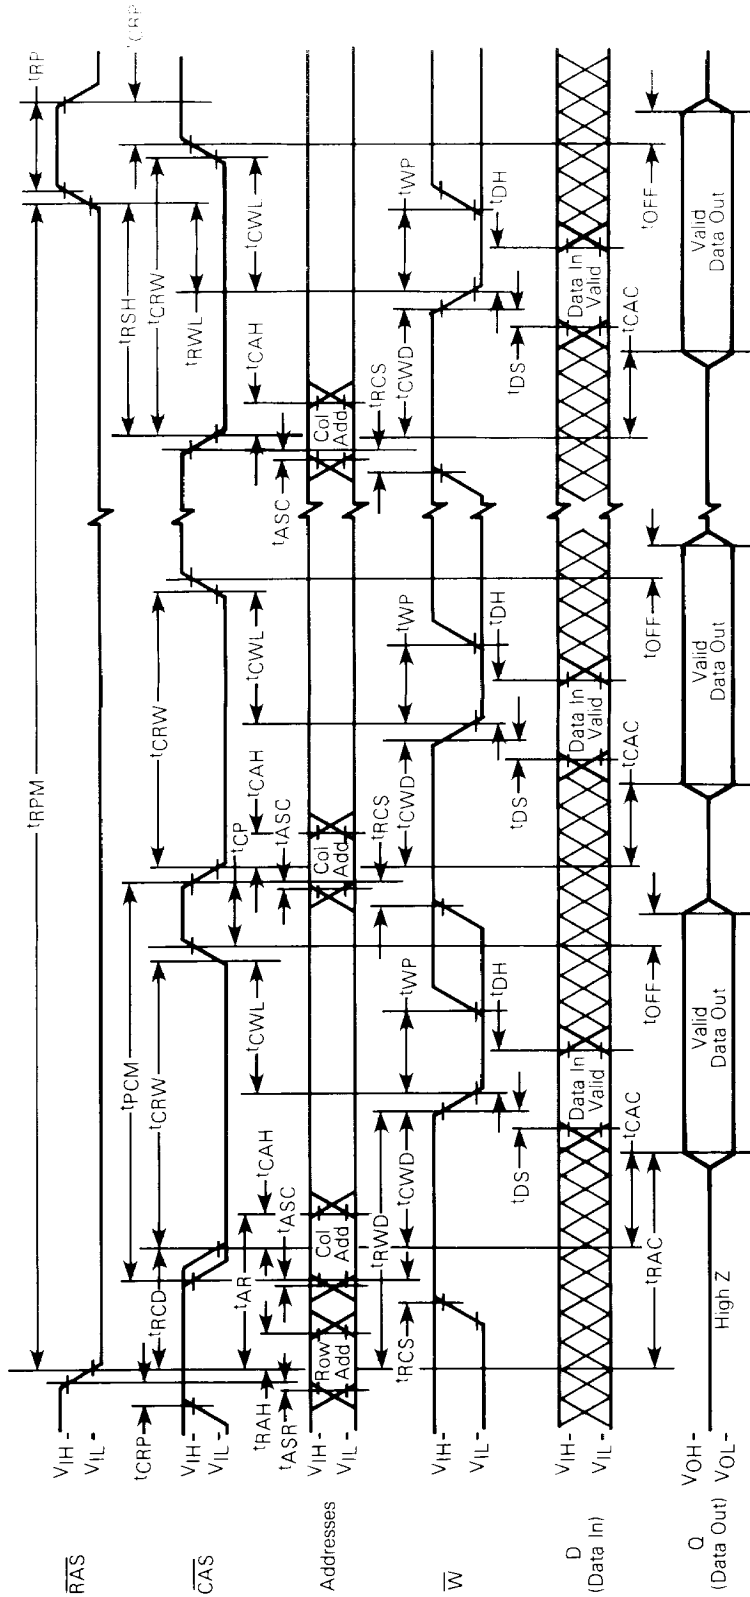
$\overline{RAS}$
$V_{IH}$ -
$V_{IL}$ -
$\overline{CAS}$
$t_{CRP}$
$V_{IH}$ -
$V_{IL}$ -
Addresses
$t_{RAH}$
$t_{ASR}$
$V_{IH}$ -
$V_{IL}$ -
$\overline{W}$
$V_{IH}$ -
$V_{IL}$ -
D (Data In)
$V_{IH}$ -
$V_{IL}$ -
Q (Data Out)
$V_{OH}$ -
$V_{OL}$ -
High Z

$t_{RPM}$
$t_{RP}$
$t_{CRP}$
$t_{RCD}$
$t_{PCM}$
$t_{CRW}$
$t_{AR}$
$t_{CAH}$
$t_{ASC}$
$t_{CWL}$
$t_{CP}$
$t_{CRW}$
$t_{CAH}$
$t_{ASC}$
$t_{CWL}$
$t_{RSH}$
$t_{CRW}$
$t_{RWL}$
$t_{CAH}$
$t_{ASC}$
$t_{CWL}$
Row Add
Col Add
Col Add
Col Add
$t_{RCS}$
$t_{RWD}$
$t_{CWD}$
$t_{WP}$
$t_{DH}$
$t_{RCS}$
$t_{CWD}$
$t_{WP}$
$t_{DH}$
$t_{RCS}$
$t_{CWD}$
$t_{WP}$
$t_{DH}$
$t_{DS}$
Data In Valid
$t_{DS}$
Data In Valid
$t_{DS}$
Data In Valid
$t_{RAC}$
$t_{CAC}$
Valid Data Out
$t_{OFF}$
$t_{CAC}$
Valid Data Out
$t_{OFF}$
$t_{CAC}$
Valid Data Out
$t_{OFF}$